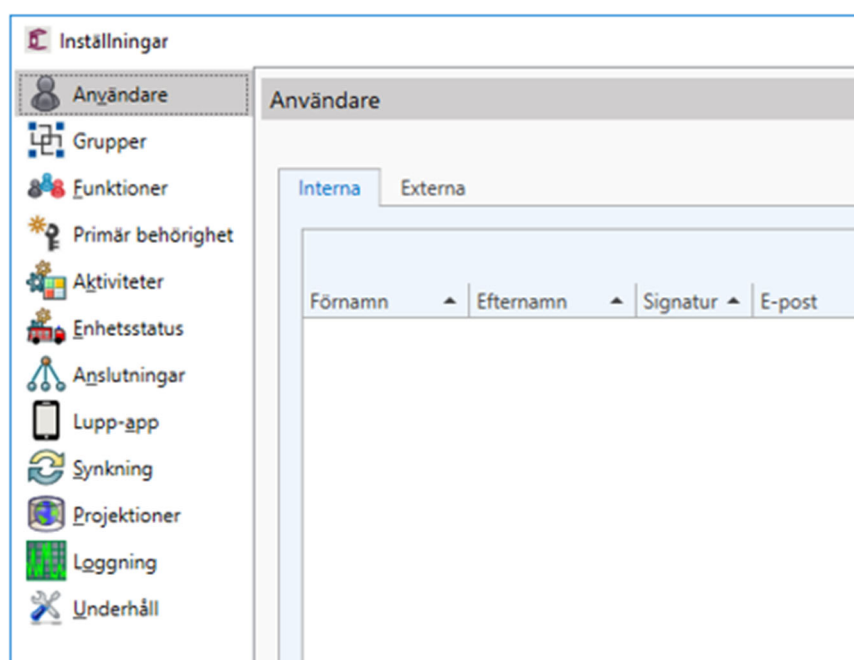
Inställningar

Användare
Grupper
Funktioner
Primär behörighet
Aktiviteter
Enhetsstatus
Anslutningar
Lupp-app
Synkning
Projektioner
Loggning
Underhåll

Användare

Interna | Externa

| Förnamn | Efternamn | Signatur | E-post |
|---|---|---|---|